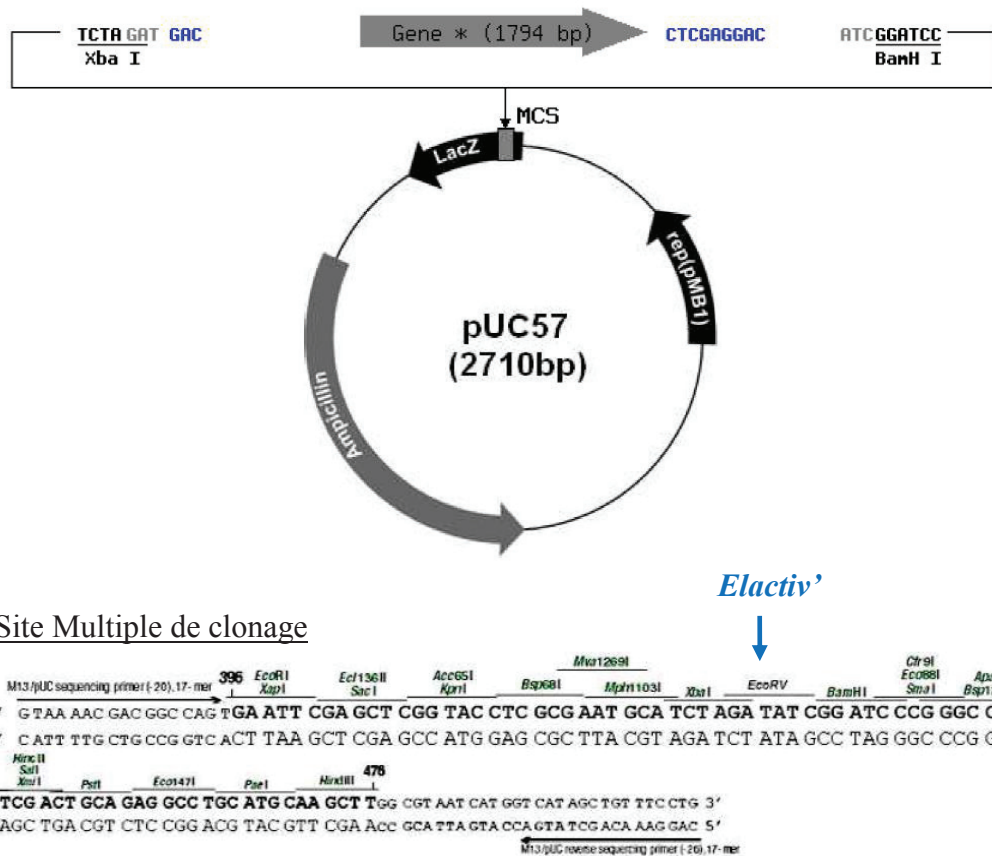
TCTA GAT GAC Gene * (1794 bp) CTCGAGGAC ATC GGATCC
Xba I BamH I

MCS

LacZ

rep(pMB1)

pUC57
(2710bp)

Ampicillin

Elactiv'

Site Multiple de clonage

M13/pUC sequencing primer (-20), 17-mer 396 EcoRI XapI Ecl136II SacI Acc65I KpnI Bsp68I Mva1269I Mph1103I XbaI EcoRV BamHI Cfr9I Eco88I SmaI Apa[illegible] Bsp1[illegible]

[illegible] GTAA AAC GAC GGC CAG TGA ATT CGA GCT CGG TAC CTC GCG AAT GCA TCT AGA TAT CGG ATC CCG GGC C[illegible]
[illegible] CATT TTG CTG CCG GTC ACT TAA GCT CGA GCC ATG GAG CGC TTA CGT AGA TCT ATA GCC TAG GGC CCG G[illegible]

HincII SalI XmiI PstI Eco147I PaeI HindIII 476

TCG ACT GCA GAG GCC TGC ATG CAA GCT TGG CGT AAT CAT GGT CAT AGC TGT TTC CTG 3'
AGC TGA CGT CTC CGG ACG TAC GTT CGA ACC GCA TTA GTA CCA GTA TCG ACA AAG GAC 5'

M13/pUC reverse sequencing primer (-26), 17-mer